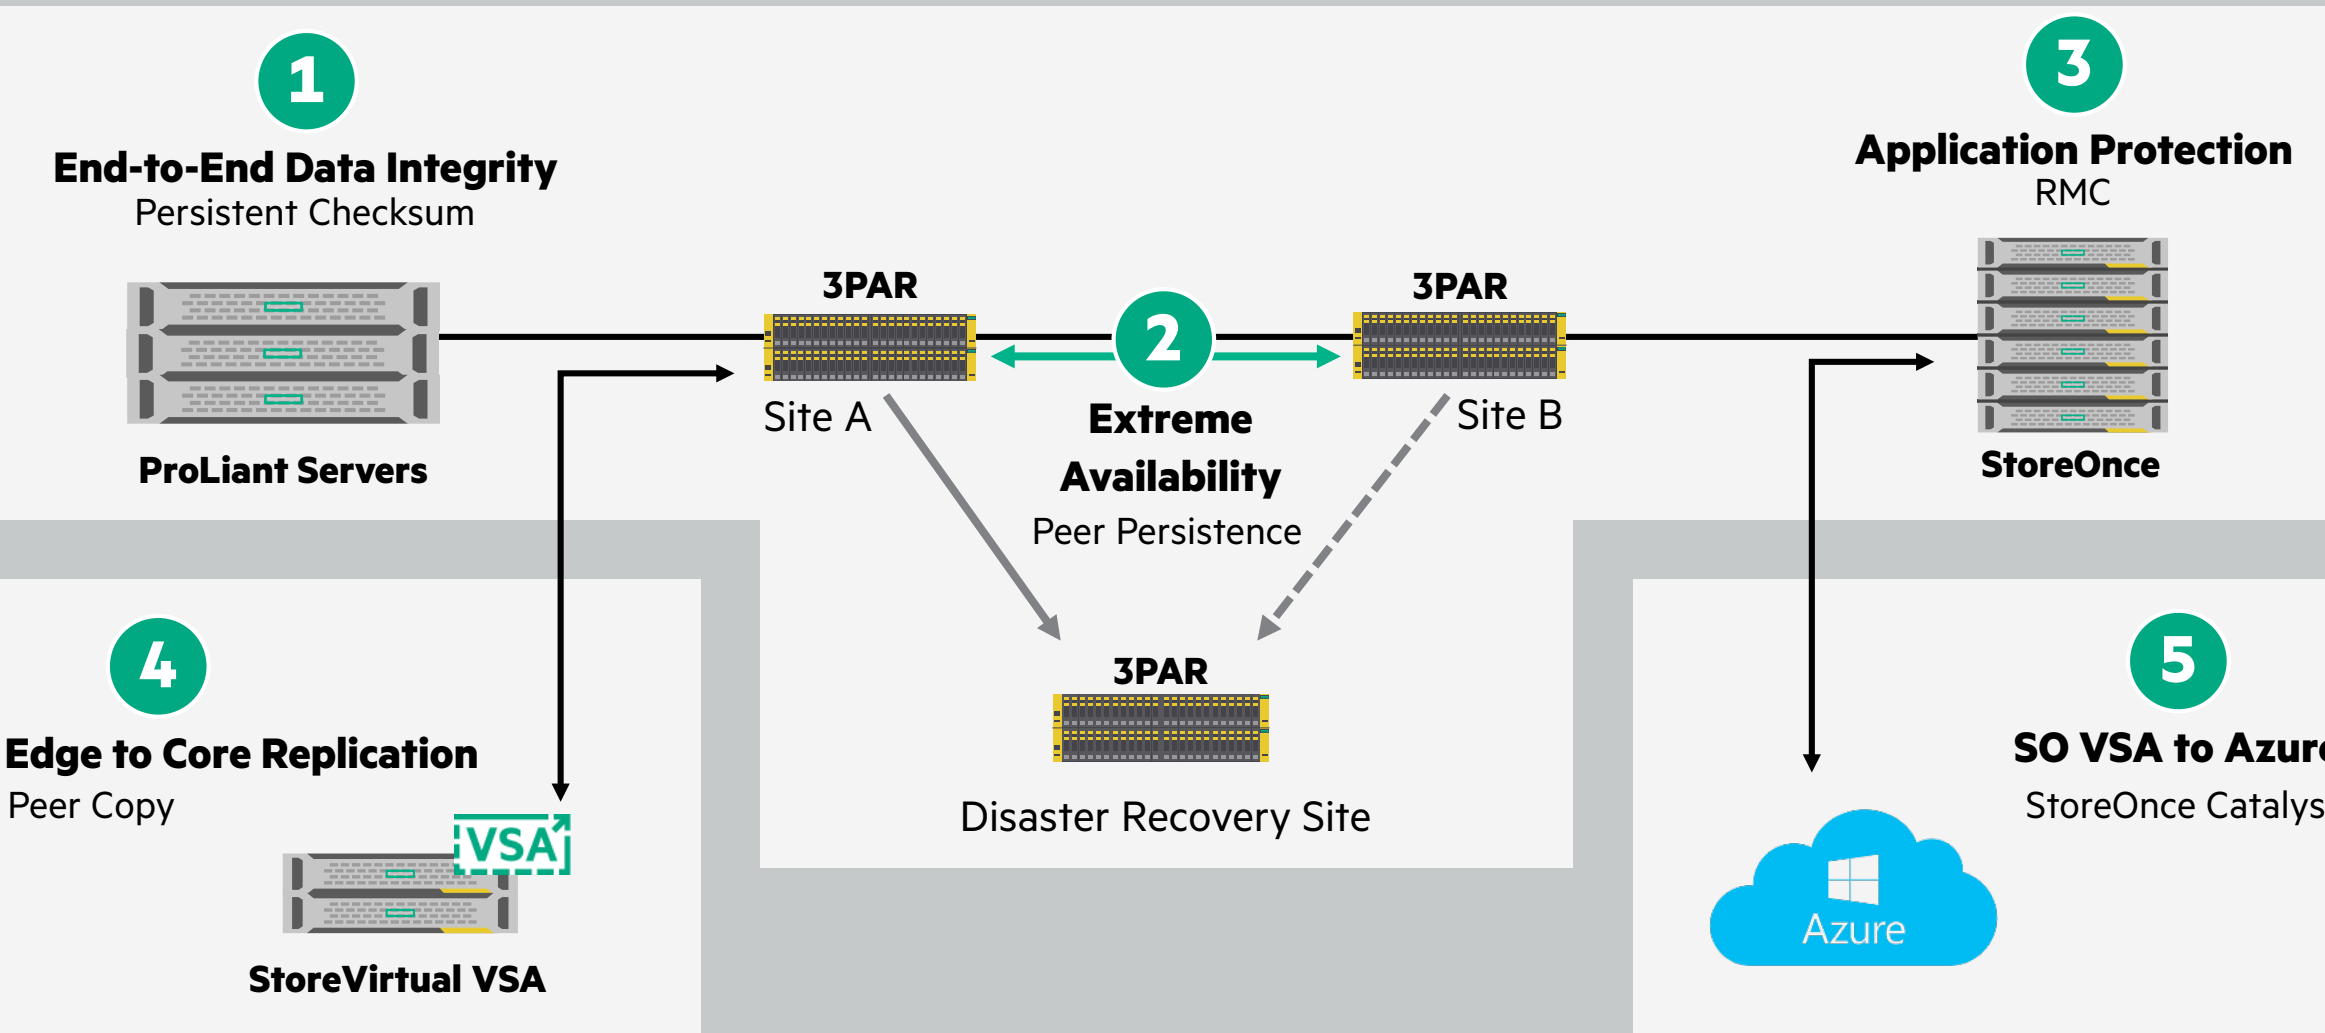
1
End-to-End Data Integrity
Persistent Checksum

ProLiant Servers

3PAR
Site A

2
Extreme Availability
Peer Persistence

3PAR
Site B

3
Application Protection
RMC

StoreOnce

4
Edge to Core Replication
Peer Copy

VSA

StoreVirtual VSA

3PAR
Disaster Recovery Site

5
SO VSA to Azur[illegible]
StoreOnce Catalys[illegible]

Azure